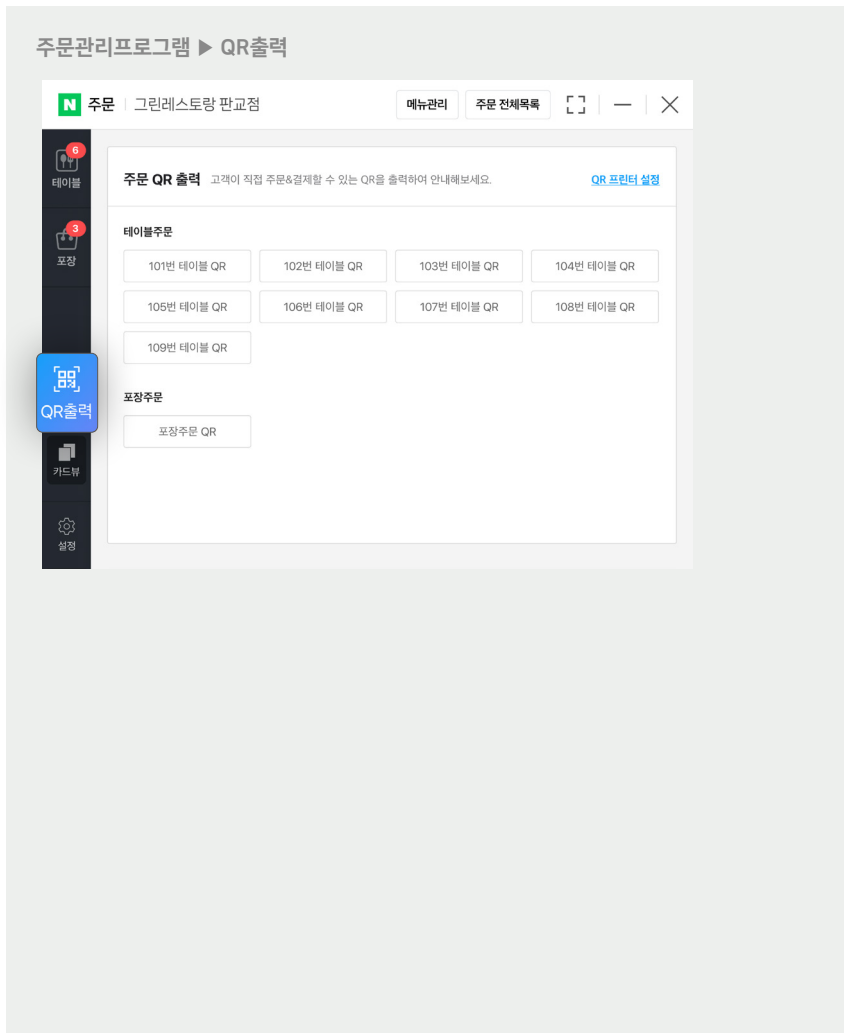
주문관리프로그램 ▶ QR출력

N 주문 | 그린레스토랑 판교점

메뉴관리 | 주문 전체목록

6
테이블

3
포장

QR출력

카드뷰

설정

주문 QR 출력 고객이 직접 주문&결제할 수 있는 QR을 출력하여 안내해보세요.

QR 프린터 설정

테이블주문

101번 테이블 QR
102번 테이블 QR
103번 테이블 QR
104번 테이블 QR
105번 테이블 QR
106번 테이블 QR
107번 테이블 QR
108번 테이블 QR
109번 테이블 QR

포장주문

포장주문 QR